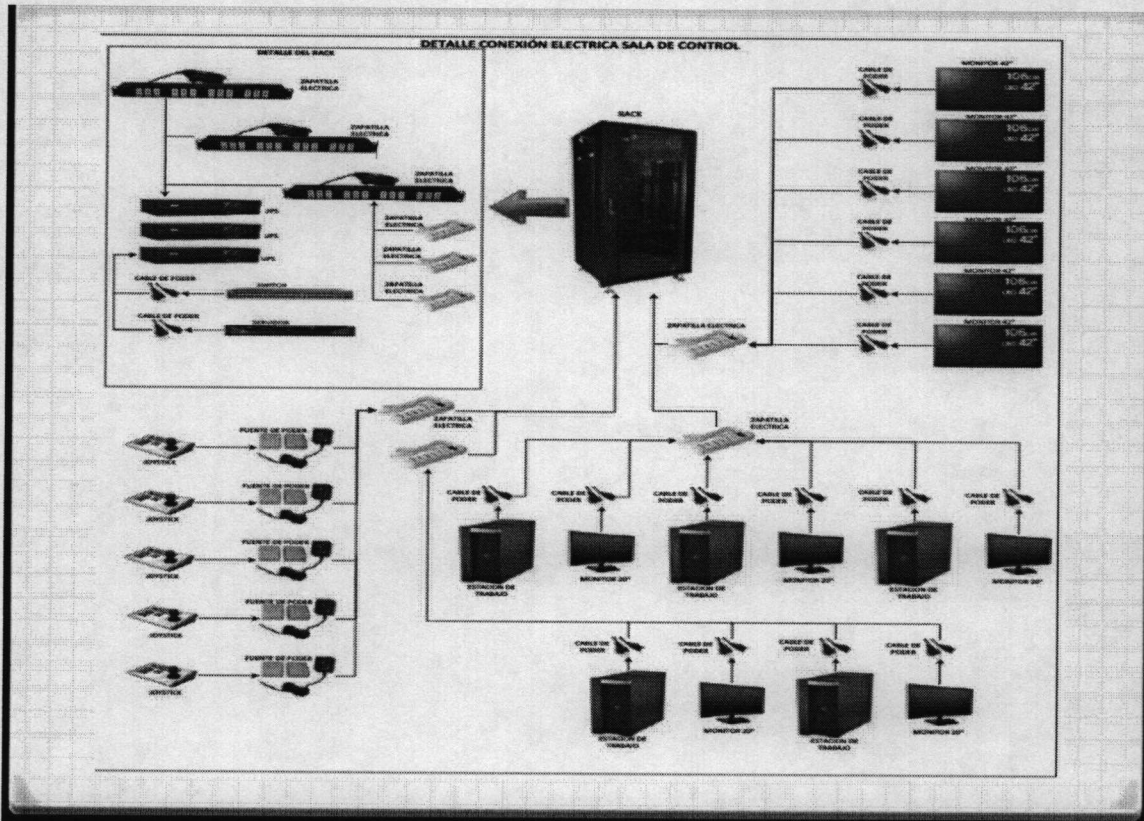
DETALLE CONEXIÓN ELECTRICA SALA DE CONTROL

DETALLE DEL RACK

ZAPATILLA ELECTRICA

ZAPATILLA ELECTRICA

ZAPATILLA ELECTRICA

UPS

UPS

UPS

ZAPATILLA ELECTRICA

ZAPATILLA ELECTRICA

ZAPATILLA ELECTRICA

CABLE DE PODER

SWITCH

CABLE DE PODER

SERVIDOR

RACK

CABLE DE PODER

MONITOR 42"

106 cm LED 42"

CABLE DE PODER

MONITOR 42"

106 cm LED 42"

CABLE DE PODER

MONITOR 42"

106 cm LED 42"

CABLE DE PODER

MONITOR 42"

106 cm LED 42"

CABLE DE PODER

MONITOR 42"

106 cm LED 42"

CABLE DE PODER

MONITOR 42"

106 cm LED 42"

ZAPATILLA ELECTRICA

JOYSTICK

FUENTE DE PODER

JOYSTICK

FUENTE DE PODER

JOYSTICK

FUENTE DE PODER

JOYSTICK

FUENTE DE PODER

JOYSTICK

FUENTE DE PODER

ZAPATILLA ELECTRICA

ZAPATILLA ELECTRICA

CABLE DE PODER

ESTACION DE TRABAJO

CABLE DE PODER

MONITOR 20"

CABLE DE PODER

ESTACION DE TRABAJO

CABLE DE PODER

MONITOR 20"

CABLE DE PODER

ESTACION DE TRABAJO

CABLE DE PODER

MONITOR 20"

CABLE DE PODER

ESTACION DE TRABAJO

CABLE DE PODER

MONITOR 20"

CABLE DE PODER

ESTACION DE TRABAJO

CABLE DE PODER

MONITOR 20"